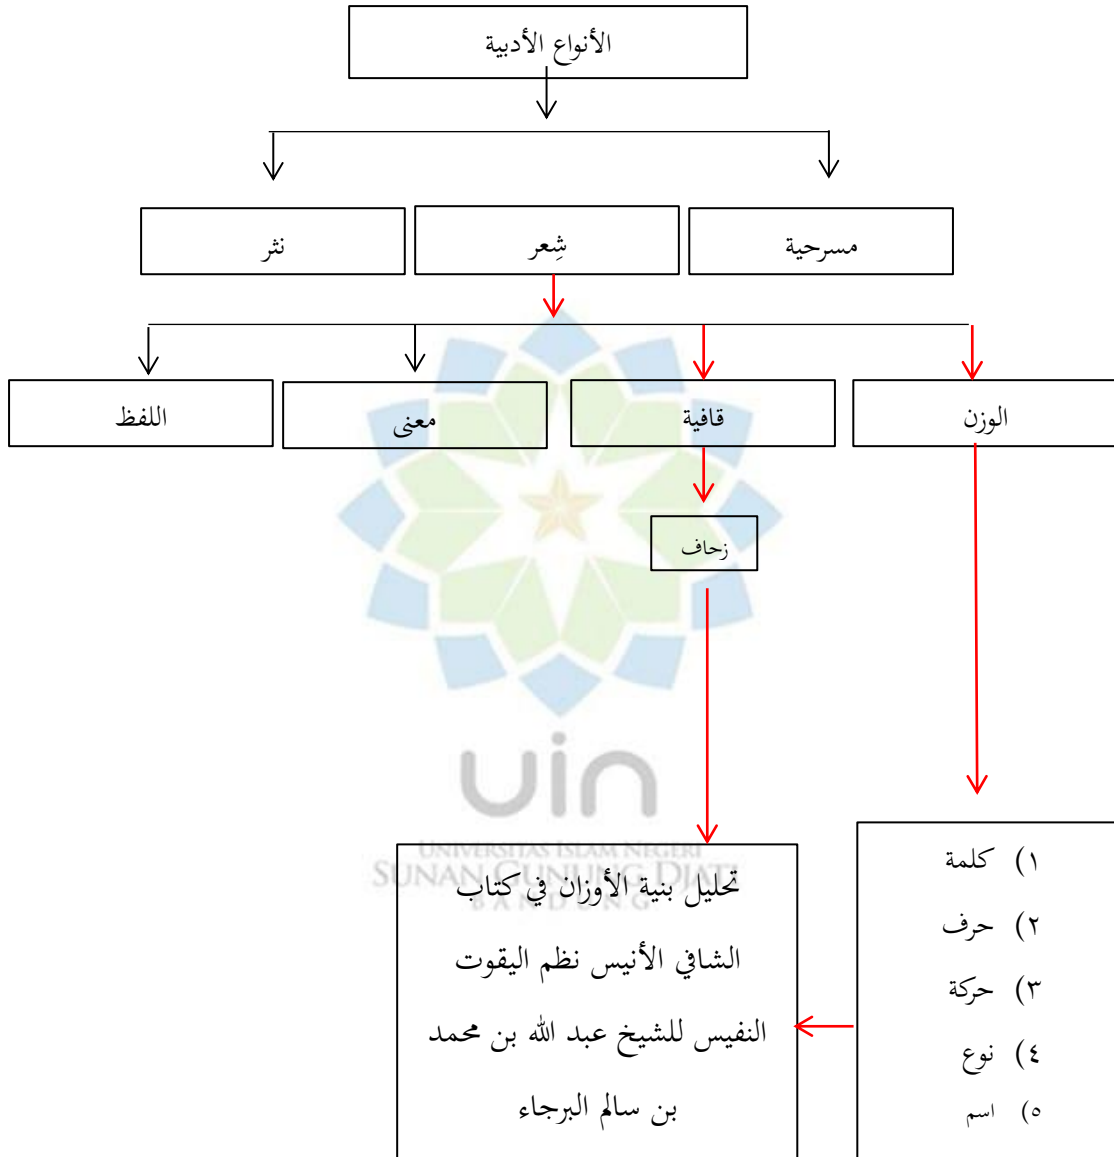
الأنواع الأدبية

مسرحية

شِعر

نثر

الوزن

قافية

معنى

اللفظ

زحاف

١) كلمة
٢) حرف
٣) حركة
٤) نوع
٥) اسم

uin
UNIVERSITAS ISLAM NEGERI
SUNAN GUNUNG DJATI
BANDUNG

تحليل بنية الأوزان في كتاب الشافي الأنيس نظم اليقوت النفيس للشيخ عبد الله بن محمد بن سالم البرجاء